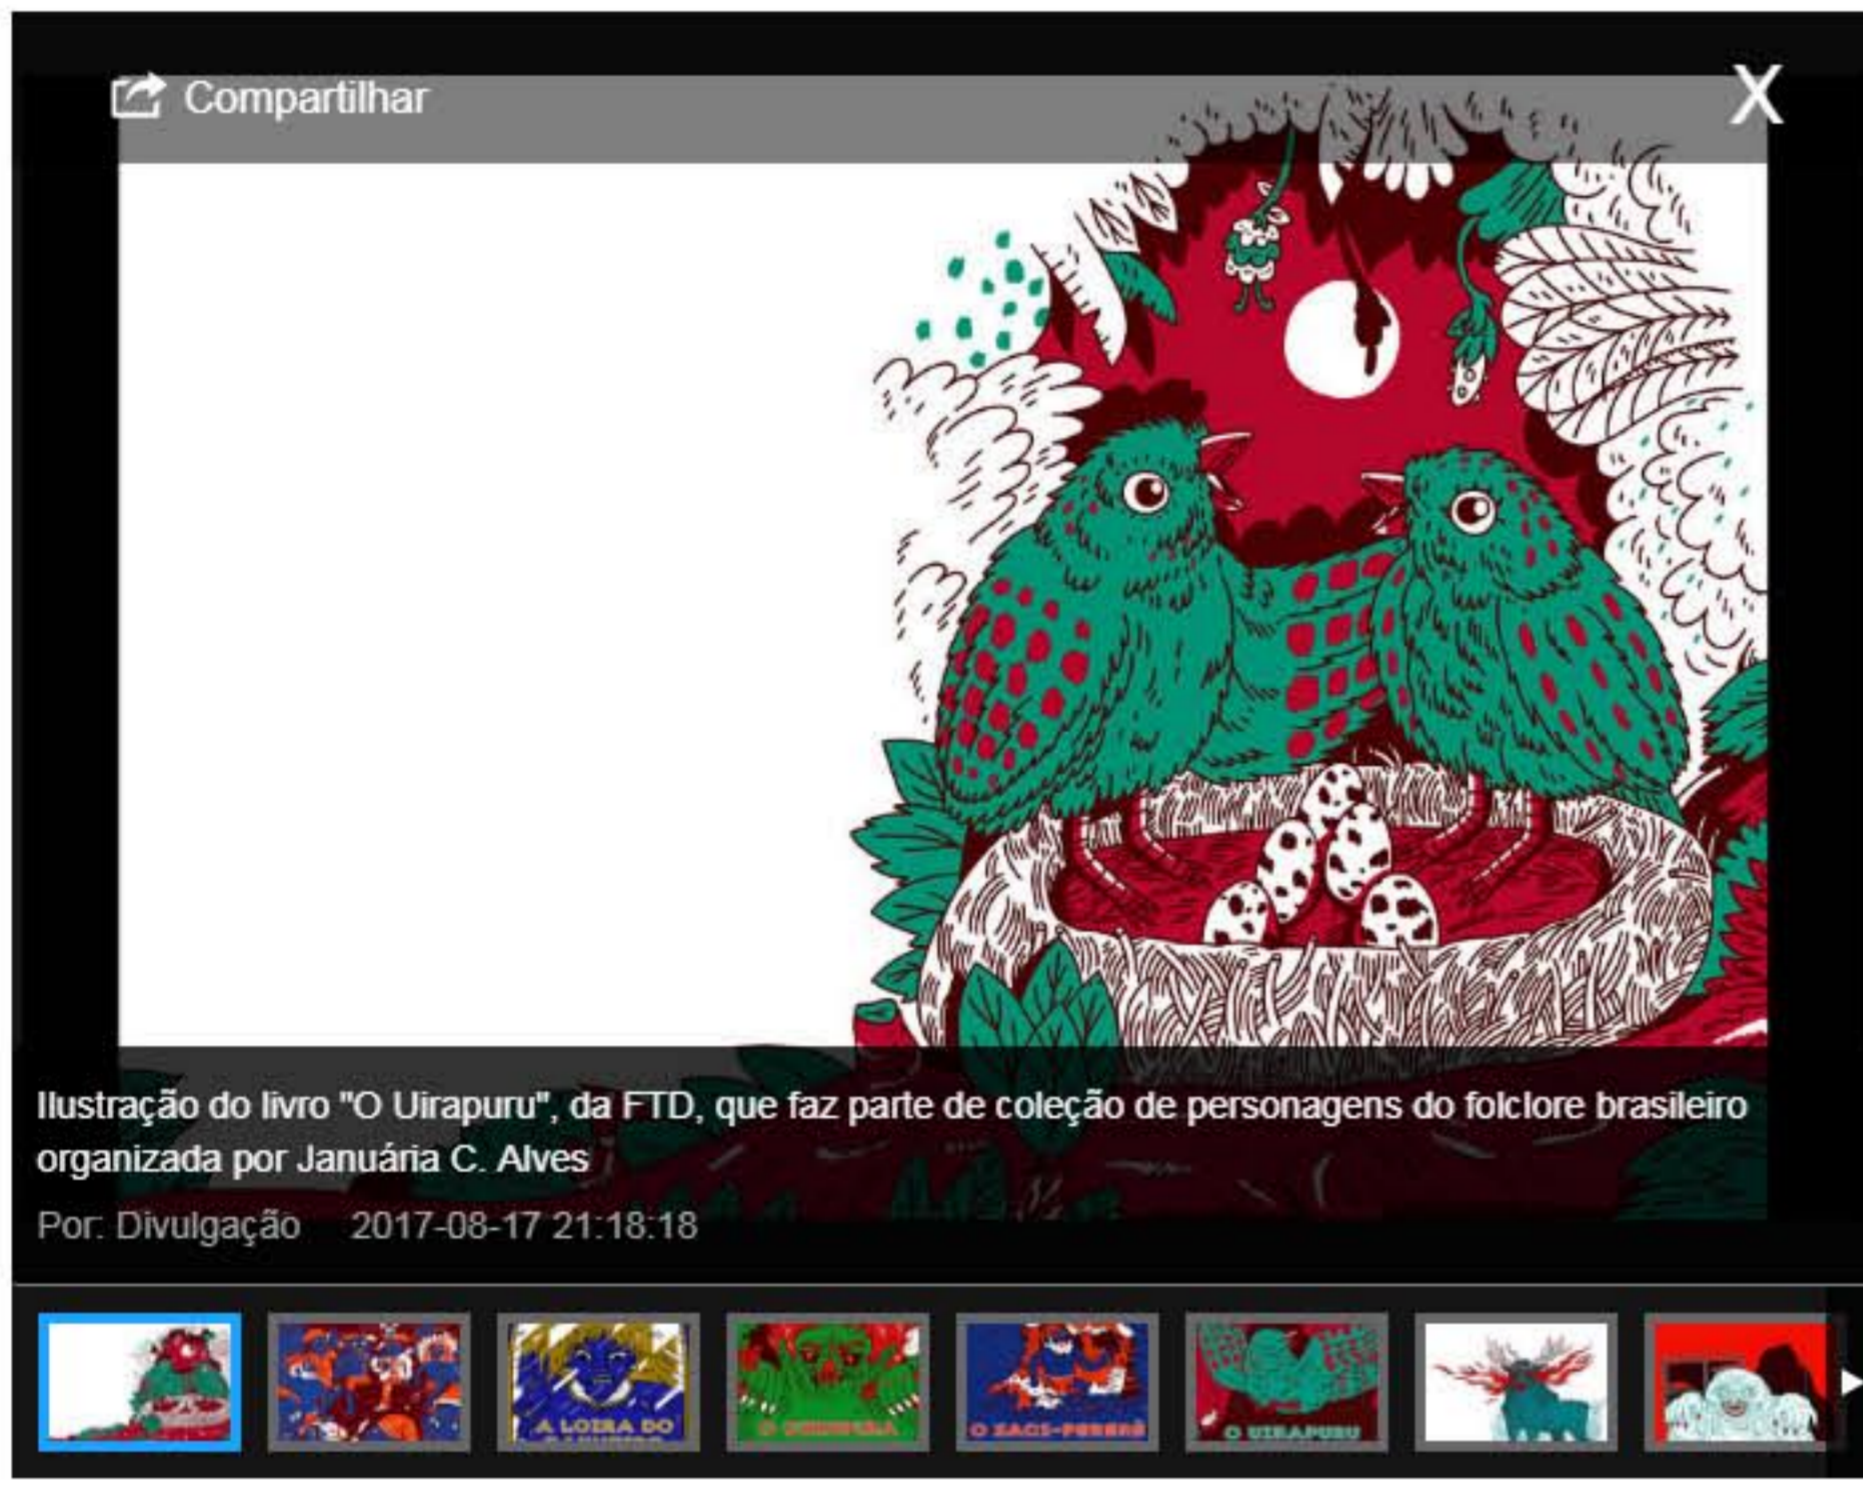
Compartilhar

X

Ilustração do livro "O Uirapuru", da FTD, que faz parte de coleção de personagens do folclore brasileiro organizada por Januária C. Alves

Por: Divulgação 2017-08-17 21:18:18

A LOIRA DO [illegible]

O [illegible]

O SACI-PERERÊ

O UIRAPURU